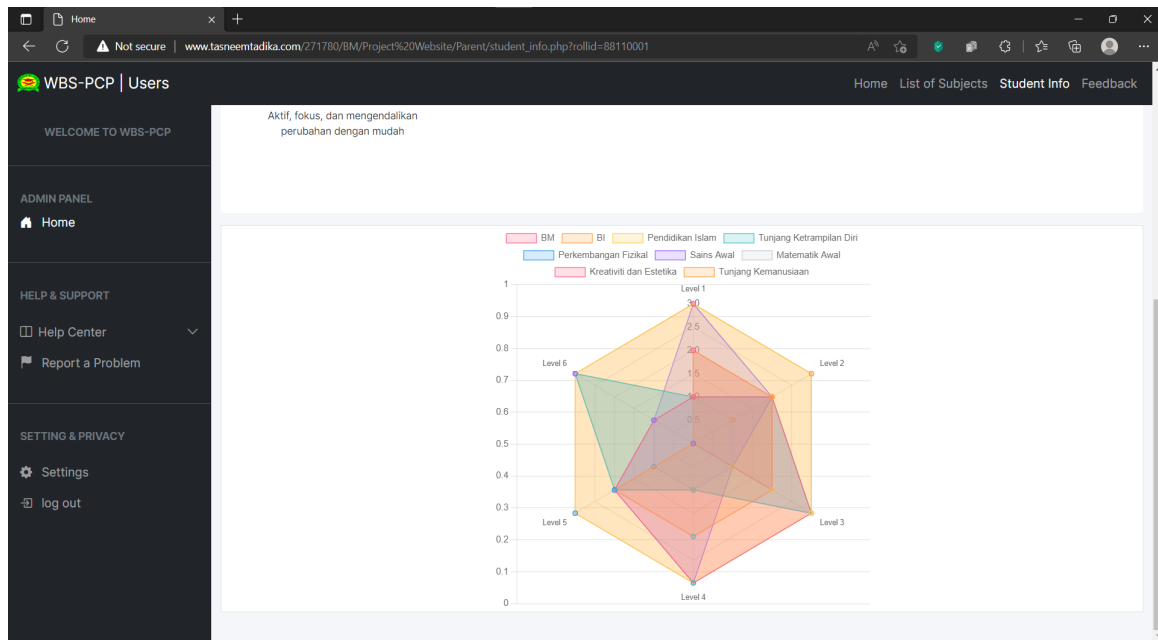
Home
Not secure | www.tasneemtadika.com/271780/BM/Project%20Website/Parent/student_info.php?rollid=88110001

WBS-PCP | Users

Home List of Subjects Student Info Feedback

WELCOME TO WBS-PCP

ADMIN PANEL
Home

HELP & SUPPORT
Help Center
Report a Problem

SETTING & PRIVACY
Settings
log out

Aktif, fokus, dan mengendalikan perubahan dengan mudah

BM BI Pendidikan Islam Tunjang Ketrampilan Diri
Perkembangan Fizikal Sains Awal Matematik Awal
Kreativiti dan Estetika Tunjang Kemanusiaan

1
0.9
0.8
0.7
0.6
0.5
0.4
0.3
0.2
0.1
0

Level 1
3.0
2.5
2.0
1.5
1.0
0.5
Level 2
Level 3
Level 4
Level 5
Level 6